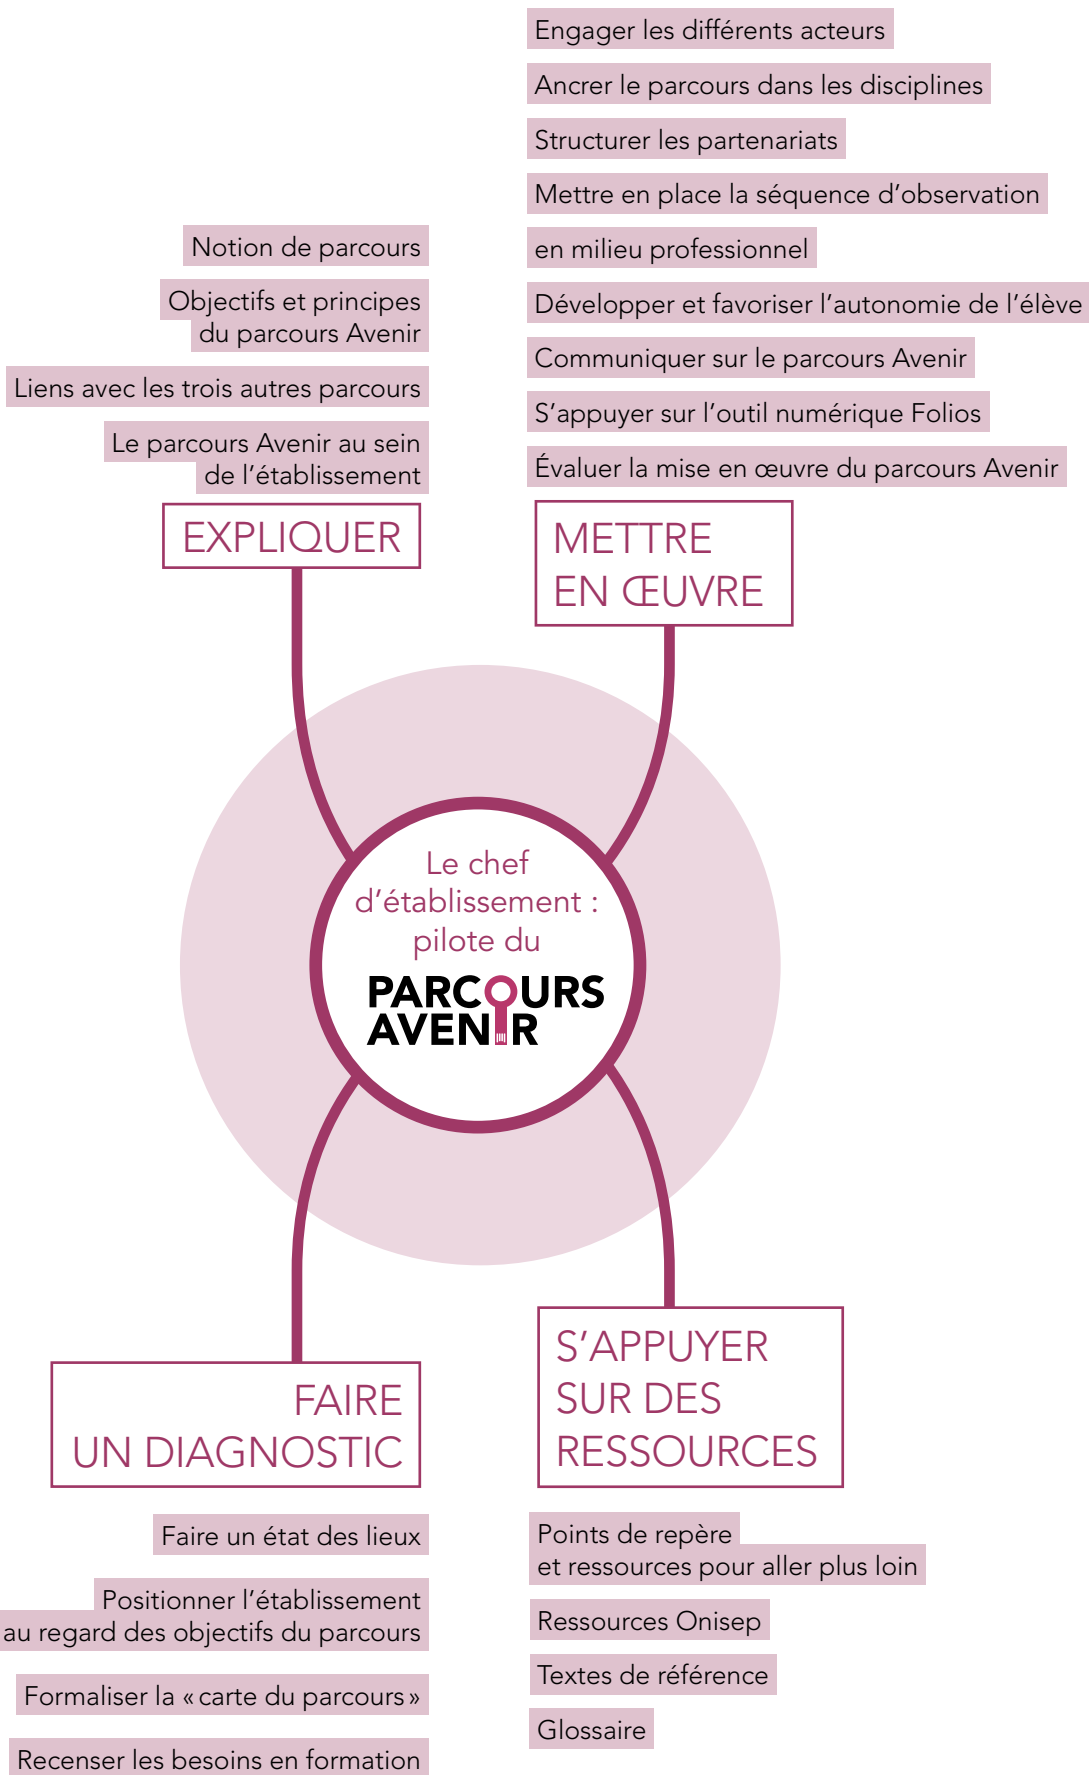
Engager les différents acteurs

Ancrer le parcours dans les disciplines

Structurer les partenariats

Mettre en place la séquence d'observation

en milieu professionnel

Développer et favoriser l'autonomie de l'élève

Communiquer sur le parcours Avenir

S'appuyer sur l'outil numérique Folios

Évaluer la mise en œuvre du parcours Avenir

Notion de parcours

Objectifs et principes du parcours Avenir

Liens avec les trois autres parcours

Le parcours Avenir au sein de l'établissement

EXPLIQUER

METTRE EN ŒUVRE

Le chef d'établissement : pilote du

PARCOURS AVENIR

FAIRE UN DIAGNOSTIC

S'APPUYER SUR DES RESSOURCES

Faire un état des lieux

Positionner l'établissement au regard des objectifs du parcours

Formaliser la « carte du parcours »

Recenser les besoins en formation

Points de repère et ressources pour aller plus loin

Ressources Onisep

Textes de référence

Glossaire